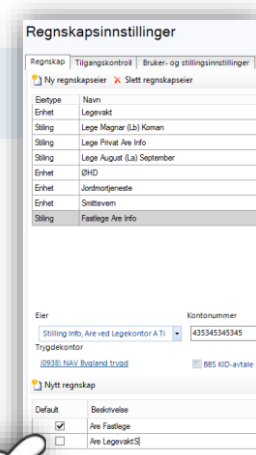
Regnskapsinnstillinger

Regnskap | Tilgangskontroll | Bruker- og stillingsinnstillinger

Ny regnskapseier | Slett regnskapseier

| Eiertype | Navn |
|---|---|
| Enhet | Legevakt |
| Stilling | Lege Magnar (Lb) Koman |
| Stilling | Lege Privat Are Info |
| Stilling | Lege August (La) September |
| Enhet | ØHD |
| Enhet | Jordmortjeneste |
| Enhet | Smittevern |
| Stilling | Fastlege Are Info |

Eier
Stilling Info, Are ved Legekontor A Ti
Kontonummer
435345345345
Trygdekontor
(0938) NAV Bygland trygd
BBS KID-avtale

Nytt regnskap

| Default | Beskrivelse |
|---|---|
| ✓ | Are Fastlege |
|  | Are Legevakt$ |